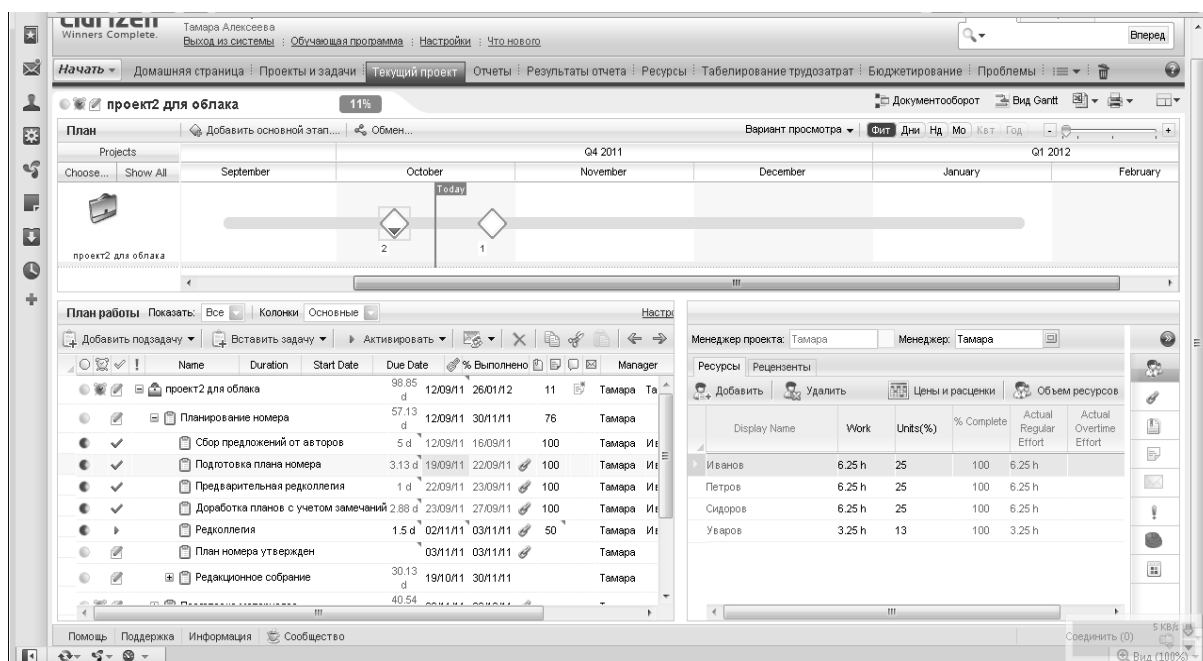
Winners Complete.
Тамара Алексеева
Выход из системы : Обучающая программа : Настройки : Что нового
Вперед

Начать ▾ Домашняя страница | Проекты и задачи | Текущий проект | Отчеты | Результаты отчета | Ресурсы | Табелирование трудозатрат | Бюджетирование | Проблемы

проект2 для облака 11%
Документооборот Вид Gantt

План | Добавить основной этап... | Обмен... | Вариант просмотра ▾ | Фит | Дни | Нд | Мо | Квт | Год

Projects | Q4 2011 | Q1 2012
Choose... | Show All | September | October | November | December | January | February
Today
проект2 для облака
2 1

План работы Показать: Все | Колонки Основные | Настр

Добавить подзадачу ▾ | Вставить задачу ▾ | Активировать ▾

| Name | Duration | Start Date | Due Date | % Выполнено | Manager |
|---|---|---|---|---|---|
| проект2 для облака | 98.85 d | 12/09/11 | 26/01/12 | 11 | Тамара Та |
| Планирование номера | 57.13 d | 12/09/11 | 30/11/11 | 76 | Тамара |
| Сбор предложений от авторов | 5 d | 12/09/11 | 16/09/11 | 100 | Тамара Ив |
| Подготовка плана номера | 3.13 d | 19/09/11 | 22/09/11 | 100 | Тамара Ив |
| Предварительная редколлегия | 1 d | 22/09/11 | 23/09/11 | 100 | Тамара Ив |
| Доработка планов с учетом замечаний | 2.88 d | 23/09/11 | 27/09/11 | 100 | Тамара Ив |
| Редколлегия | 1.5 d | 02/11/11 | 03/11/11 | 50 | Тамара Ив |
| План номера утвержден | | 03/11/11 | 03/11/11 | | Тамара |
| Редакционное собрание | 30.13 d | 19/10/11 | 30/11/11 | | Тамара |
| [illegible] | 40.54 | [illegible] | | | |

Менеджер проекта: Тамара Менеджер: Тамара
Ресурсы Рецензенты
Добавить | Удалить | Цены и расценки | Объем ресурсов

| Display Name | Work | Units(%) | % Complete | Actual Regular Effort | Actual Overtime Effort |
|---|---|---|---|---|---|
| Иванов | 6.25 h | 25 | 100 | 6.25 h | |
| Петров | 6.25 h | 25 | 100 | 6.25 h | |
| Сидоров | 6.25 h | 25 | 100 | 6.25 h | |
| Уваров | 3.25 h | 13 | 100 | 3.25 h | |

Помощь | Поддержка | Информация | Сообщество
Соединить (0)
5 KB/s
Вид (100%)